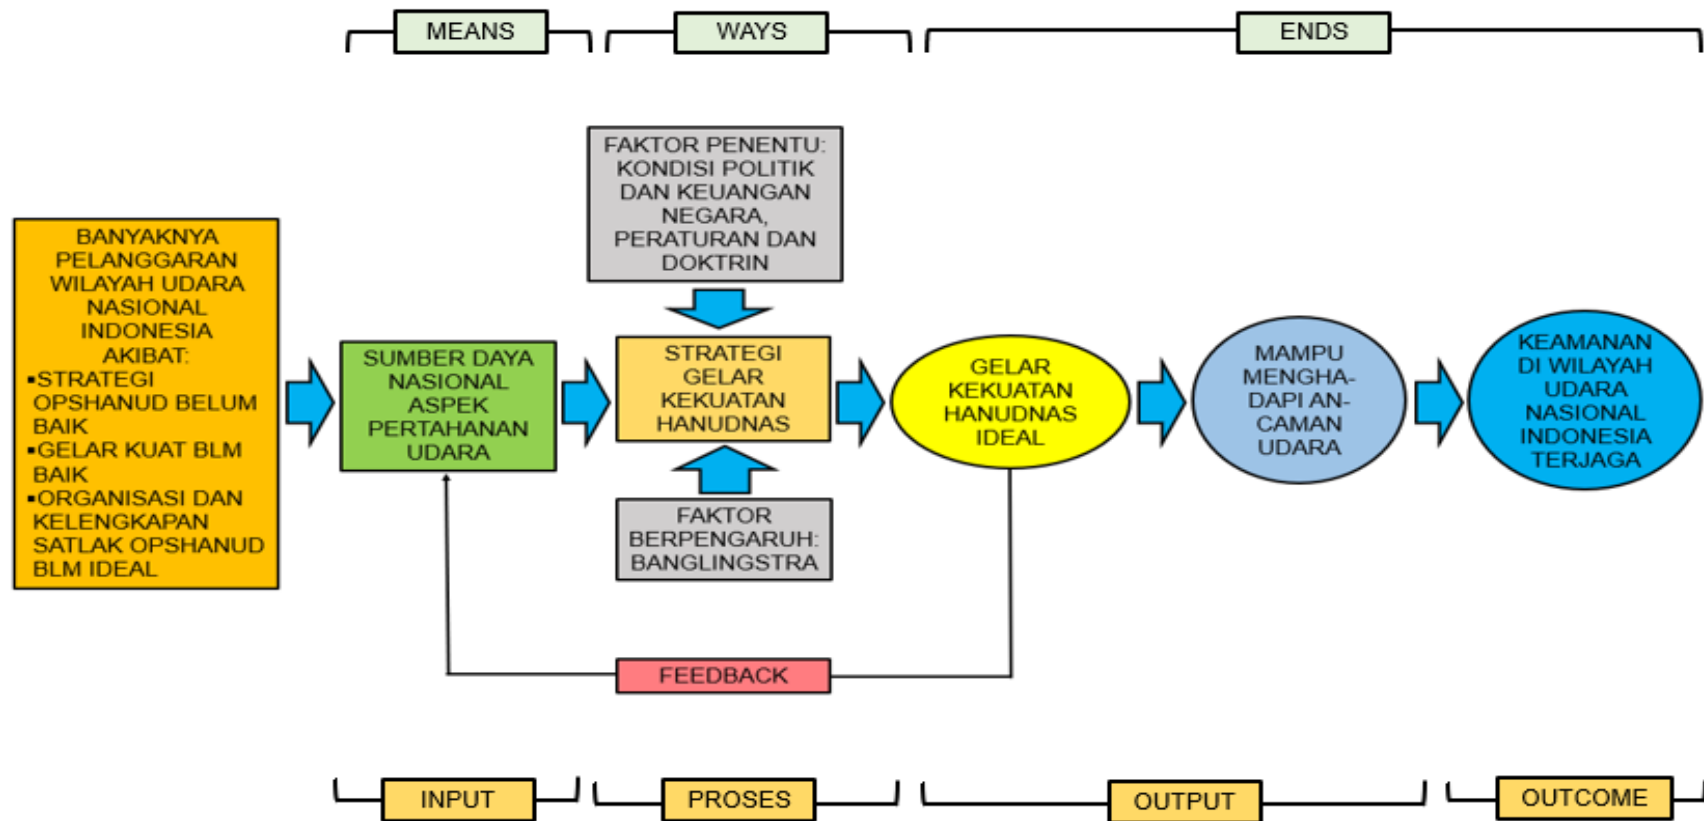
MEANS

WAYS

ENDS

BANYAKNYA PELANGGARAN WILAYAH UDARA NASIONAL INDONESIA AKIBAT:
▪STRATEGI OPSHANUD BELUM BAIK
▪GELAR KUAT BLM BAIK
▪ORGANISASI DAN KELENGKAPAN SATLAK OPSHANUD BLM IDEAL

SUMBER DAYA NASIONAL ASPEK PERTAHANAN UDARA

FAKTOR PENENTU: KONDISI POLITIK DAN KEUANGAN NEGARA, PERATURAN DAN DOKTRIN

STRATEGI GELAR KEKUATAN HANUDNAS

FAKTOR BERPENGARUH: BANGLINGSTRA

GELAR KEKUATAN HANUDNAS IDEAL

MAMPU MENGHADAPI ANCAMAN UDARA

KEAMANAN DI WILAYAH UDARA NASIONAL INDONESIA TERJAGA

FEEDBACK

INPUT

PROSES

OUTPUT

OUTCOME